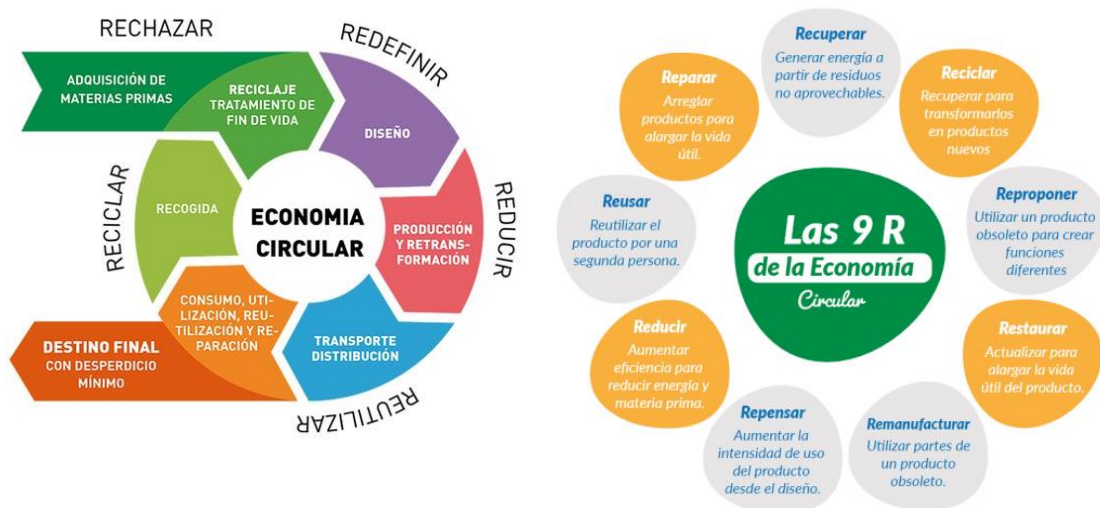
RECHAZAR

REDEFINIR

ADQUISICIÓN DE MATERIAS PRIMAS

RECICLAJE TRATAMIENTO DE FIN DE VIDA

DISEÑO

RECICLAR

RECOGIDA

ECONOMIA CIRCULAR

PRODUCCIÓN Y RETRANSFORMACIÓN

REDUCIR

CONSUMO, UTILIZACIÓN, REUTILIZACIÓN Y REPARACIÓN

DESTINO FINAL CON DESPERDICIO MÍNIMO

TRANSPORTE DISTRIBUCIÓN

REUTILIZAR

Recuperar
Generar energía a partir de residuos no aprovechables.

Reparar
Arreglar productos para alargar la vida útil.

Reciclar
Recuperar para transformarlos en productos nuevos

Reusar
Reutilizar el producto por una segunda persona.

Las 9 R de la Economía Circular

Reproponer
Utilizar un producto obsoleto para crear funciones diferentes

Reducir
Aumentar eficiencia para reducir energía y materia prima.

Restaurar
Actualizar para alargar la vida útil del producto.

Repensar
Aumentar la intensidad de uso del producto desde el diseño.

Remanufacturar
Utilizar partes de un producto obsoleto.